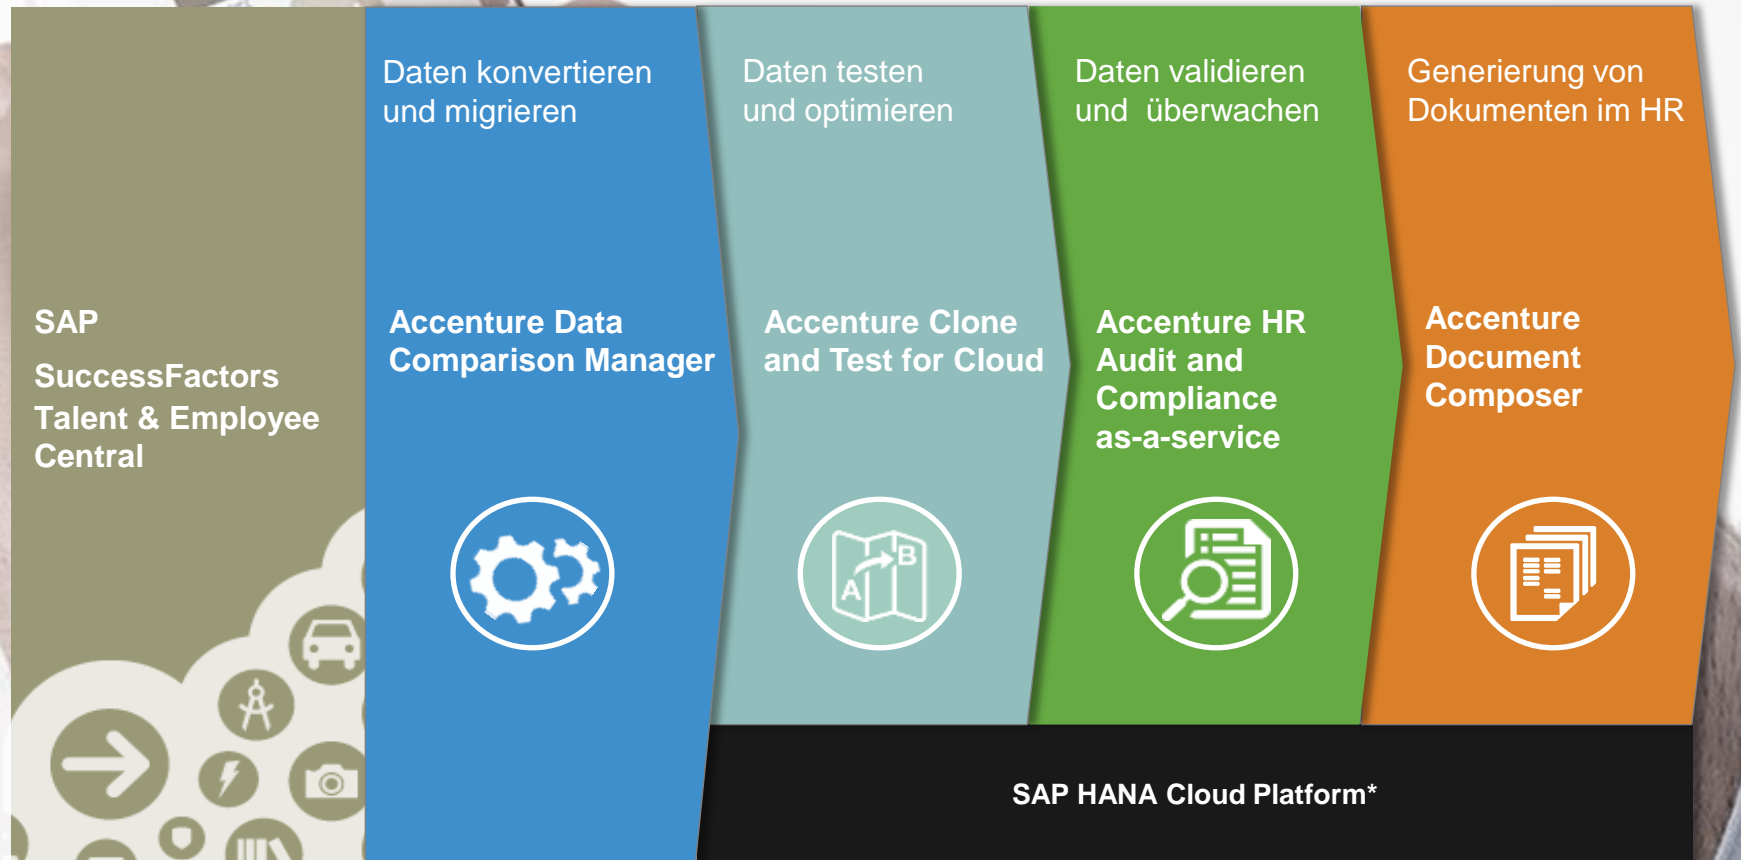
SAP SuccessFactors Talent & Employee Central

Daten konvertieren und migrieren

Accenture Data Comparison Manager

Daten testen und optimieren

Accenture Clone and Test for Cloud

B

A

Daten validieren und überwachen

Accenture HR Audit and Compliance as-a-service

Generierung von Dokumenten im HR

Accenture Document Composer

SAP HANA Cloud Platform*